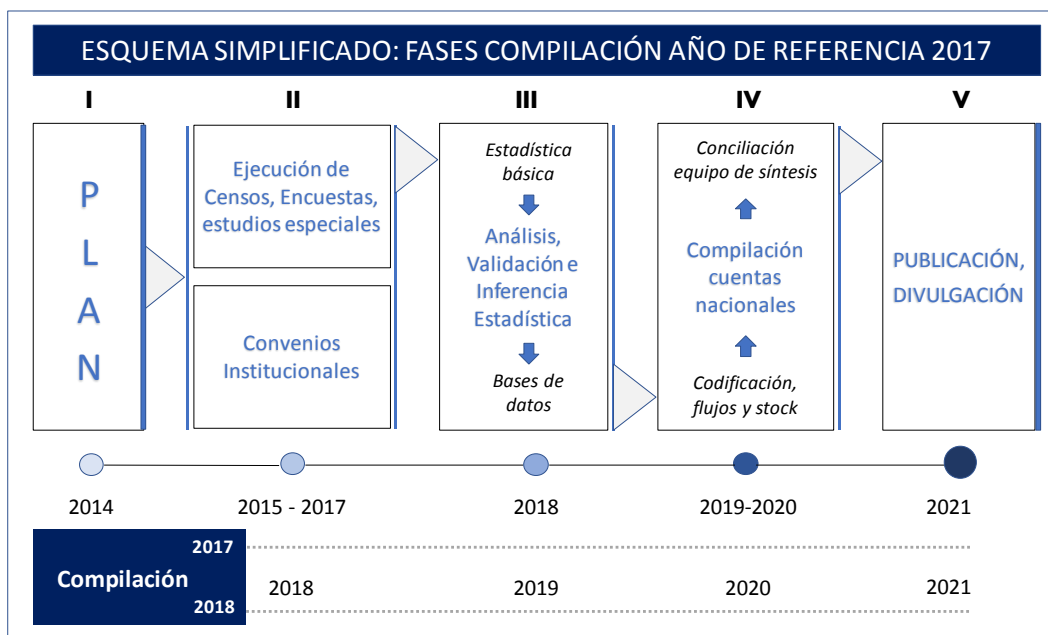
ESQUEMA SIMPLIFICADO: FASES COMPILACIÓN AÑO DE REFERENCIA 2017

I

P
L
A
N

II

Ejecución de Censos, Encuestas, estudios especiales

Convenios Institucionales

III

Estadística básica

Análisis, Validación e Inferencia Estadística

Bases de datos

IV

Conciliación equipo de síntesis

Compilación cuentas nacionales

Codificación, flujos y stock

V

PUBLICACIÓN, DIVULGACIÓN

2014

2015 - 2017

2018

2019-2020

2021

2017
Compilación
2018

2018

2019

2020

2021